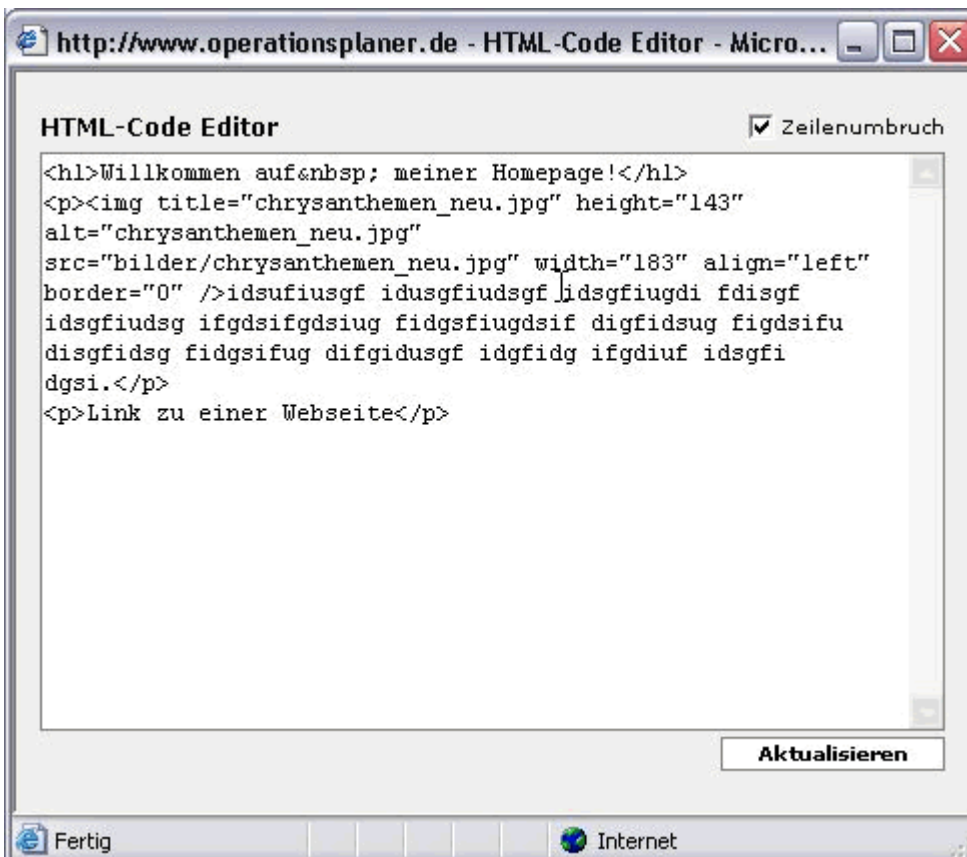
http://www.operationsplaner.de - HTML-Code Editor - Micro...

HTML-Code Editor

Zeilenumbruch

<h1>Willkommen auf&nbsp; meiner Homepage!</h1>
<p><img title="chrysanthemen_neu.jpg" height="143" alt="chrysanthemen_neu.jpg" src="bilder/chrysanthemen_neu.jpg" width="183" align="left" border="0" />idsufiusgf idusgfiudsgf idsgfiugdi fdisgf idsgfiudsg ifgdsifgdsiug fidgsfiugdsif digfidsug figdsifu disgfidsg fidgsifug difgidusgf idgfidg ifgdiuf idsgfi dgsi.</p>
<p>Link zu einer Webseite</p>

Aktualisieren

Fertig

Internet